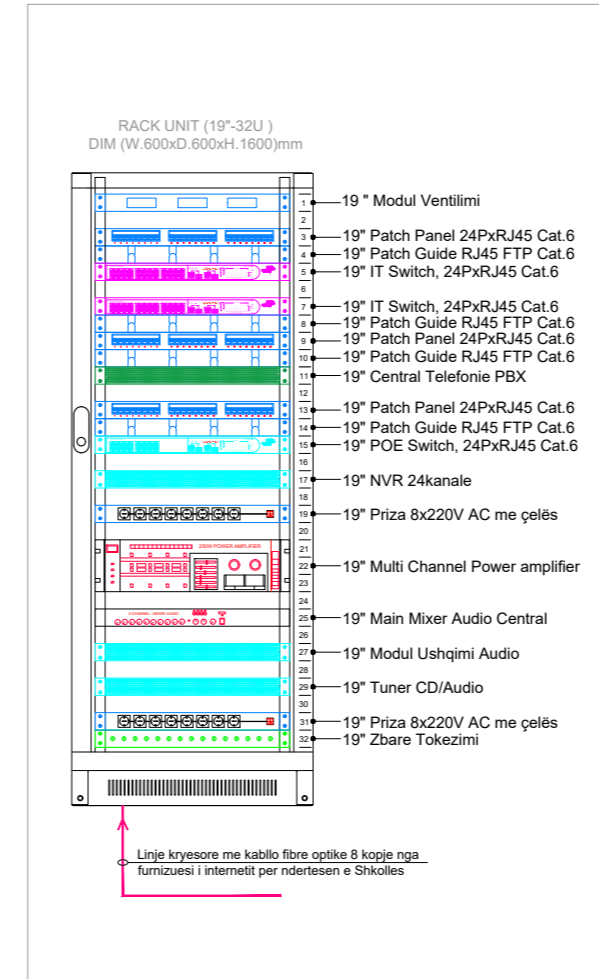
RACK UNIT (19"-32U )
DIM (W.600xD.600xH.1600)mm

1
2
3
4
5
6
7
8
9
10
11
12
13
14
15
16
17
18
19
20
21
22
23
24
25
26
27
28
29
30
31
32

19 " Modul Ventilimi
19" Patch Panel 24PxRJ45 Cat.6
19" Patch Guide RJ45 FTP Cat.6
19" IT Switch, 24PxRJ45 Cat.6
19" IT Switch, 24PxRJ45 Cat.6
19" Patch Guide RJ45 FTP Cat.6
19" Patch Panel 24PxRJ45 Cat.6
19" Patch Guide RJ45 FTP Cat.6
19" Central Telefonie PBX
19" Patch Panel 24PxRJ45 Cat.6
19" Patch Guide RJ45 FTP Cat.6
19" POE Switch, 24PxRJ45 Cat.6
19" NVR 24kanale
19" Priza 8x220V AC me çelës
250W POWER AMPLIFIER
19" Multi Channel Power amplifier
4 CHANNEL MIXER AUDIO
19" Main Mixer Audio Central
19" Modul Ushqimi Audio
19" Tuner CD/Audio
19" Priza 8x220V AC me çelës
19" Zbare Tokezimi

Linje kryesore me kabllo fibre optike 8 kopje nga furnizuesi i internetit per ndertesen e Shkolles